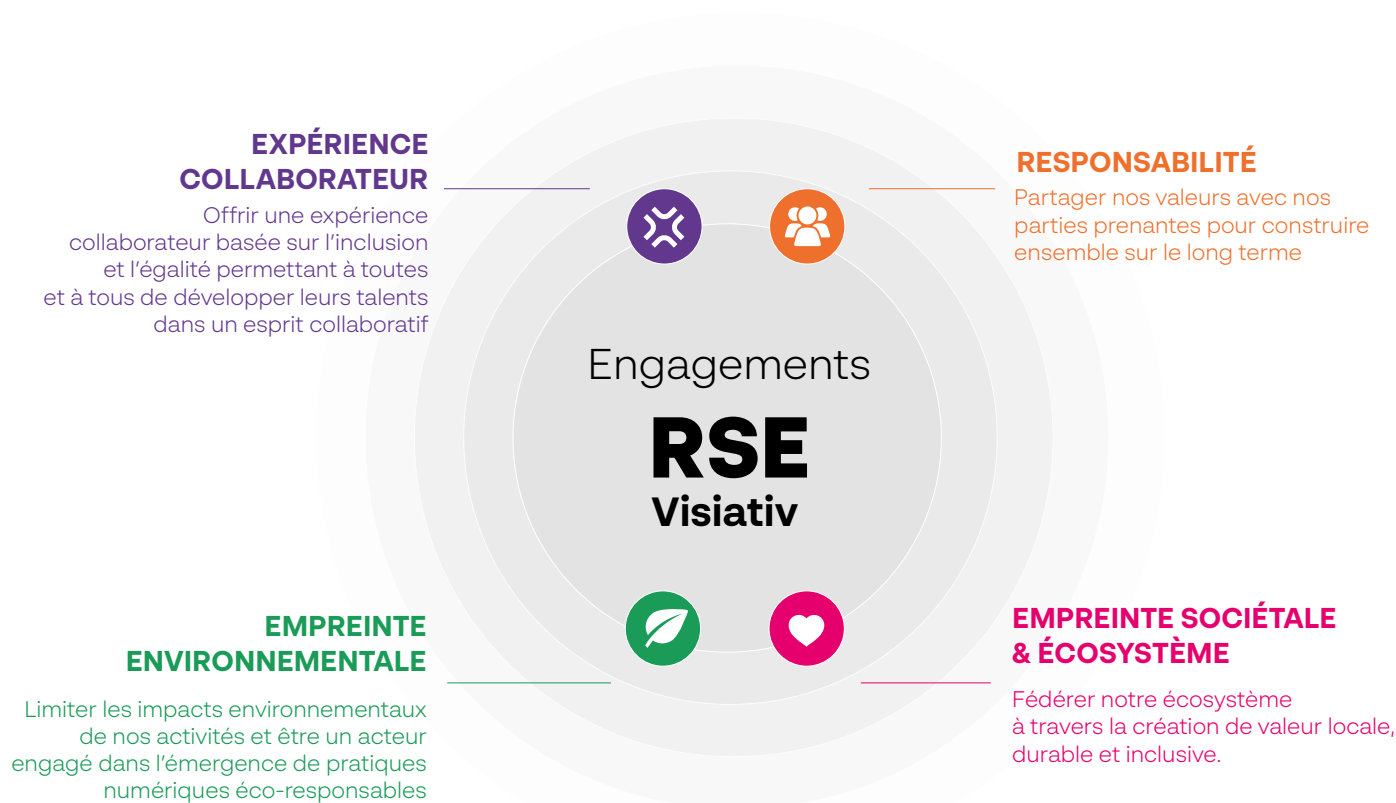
EXPÉRIENCE COLLABORATEUR

Offrir une expérience collaborateur basée sur l'inclusion et l'égalité permettant à toutes et à tous de développer leurs talents dans un esprit collaboratif

RESPONSABILITÉ

Partager nos valeurs avec nos parties prenantes pour construire ensemble sur le long terme

Engagements
RSE
Visiativ

EMPREINTE ENVIRONNEMENTALE

Limiter les impacts environnementaux de nos activités et être un acteur engagé dans l'émergence de pratiques numériques éco-responsables

EMPREINTE SOCIÉTALE & ÉCOSYSTÈME

Fédérer notre écosystème à travers la création de valeur locale, durable et inclusive.